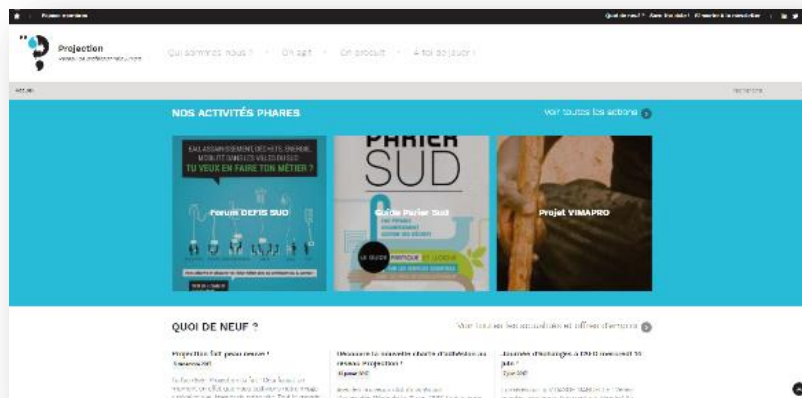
Espace membre

Quoi de neuf ? Agenda du sud ! S'inscrire à la newsletter

Projection
réseau de professionnels jeunes

Qui sommes-nous ? On agit On produit A toi de jouer !

Retour

Rechercher

NOS ACTIVITÉS PHARES

Voir toutes les actions

EAU, ASSAINISSEMENT, DÉCHETS, ÉNERGIE, MOBILITÉ DANS LES VILLES DU SUD
TU VEUX EN FAIRE TON MÉTIER ?

Forum DEFIS SUD

PARIER SUD

Guide Parier Sud

LE GUIDE PRATIQUE ET LUDIQUE

Projet VIMAPRO

QUOI DE NEUF ?

Voir tous les les actualités et offres d'emploi

Projection fait peau neuve !

Découvrez la nouvelle charte d'adhésion au réseau Projection !

Journée d'échanges à DAKAR mercredi 30 juin !

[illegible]